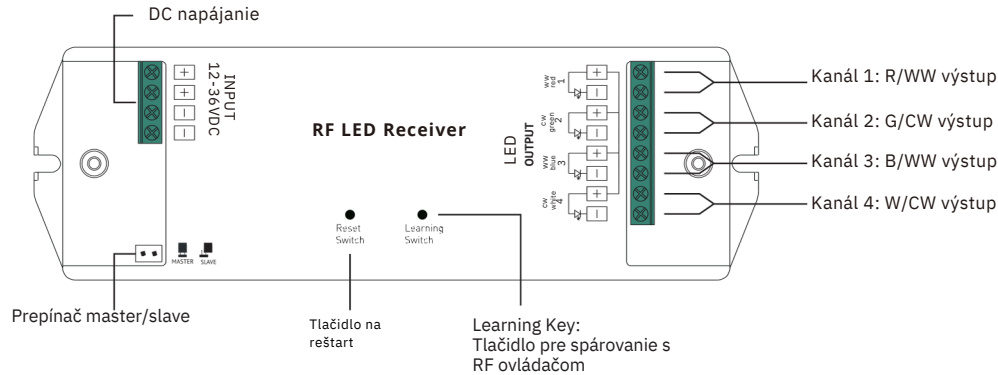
DC napájanie

INPUT
12-36VDC

+
+
−
−

RF LED Receiver

LED
OUTPUT

WW red 1
CW green 2
WW blue 3
CW white 4

+
−
+
−
+
−
+
−

Kanál 1: R/WW výstup
Kanál 2: G/CW výstup
Kanál 3: B/WW výstup
Kanál 4: W/CW výstup

Reset Switch

Learning Switch

MASTER SLAVE

Prepínač master/slave

Tlačidlo na reštart

Learning Key:
Tlačidlo pre spárovanie s RF ovládačom